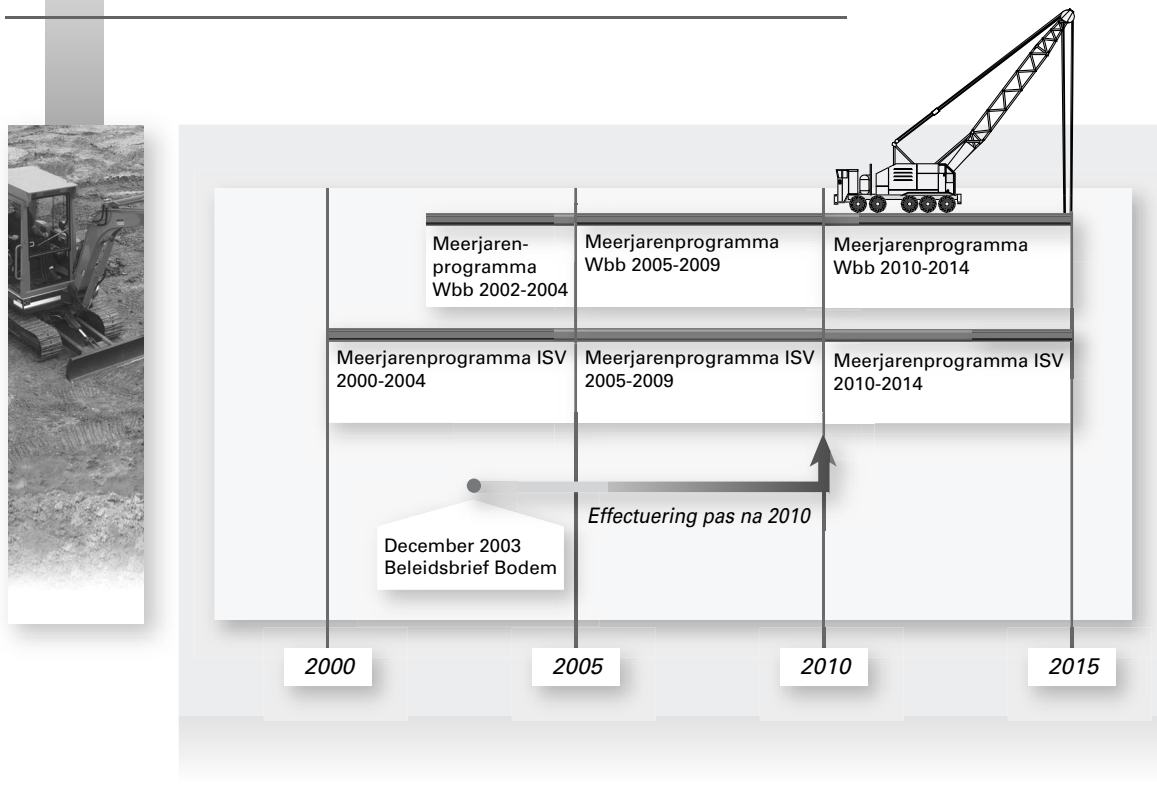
Meerjarenprogramma Wbb 2002-2004

Meerjarenprogramma Wbb 2005-2009

Meerjarenprogramma Wbb 2010-2014

Meerjarenprogramma ISV 2000-2004

Meerjarenprogramma ISV 2005-2009

Meerjarenprogramma ISV 2010-2014

Effectuering pas na 2010

December 2003 Beleidsbrief Bodem

2000

2005

2010

2015